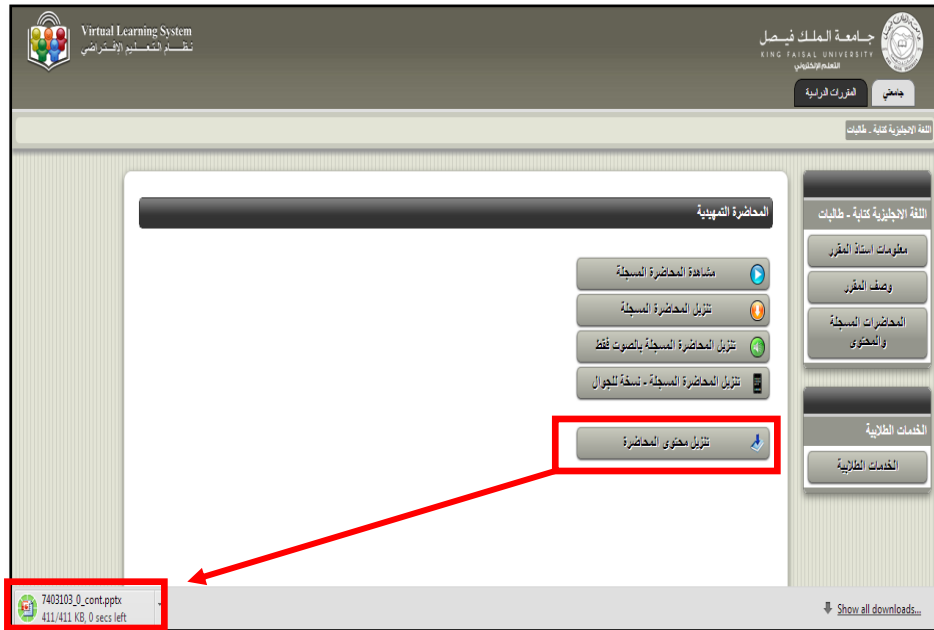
Virtual Learning System
نظـام التعـلـيم الافـتـراضي

جـامـعـة الـمـلـك فـيـصـل
KING FAISAL UNIVERSITY
التعلم الإلكتروني

جامعتي
المقررات الدراسية

اللغة الانجليزية كتابة - طالبات

المحاضرة التمهيدية

مشاهدة المحاضرة المسجلة
تنزيل المحاضرة المسجلة
تنزيل المحاضرة المسجلة بالصوت فقط
تنزيل المحاضرة المسجلة - نسخة للجوال
تنزيل محتوى المحاضرة

اللغة الانجليزية كتابة - طالبات
معلومات استاذ المقرر
وصف المقرر
المحاضرات المسجلة والمحتوى

الخدمات الطلابية
الخدمات الطلابية

7403103_0_cont.pptx
411/411 KB, 0 secs left

Show all downloads...